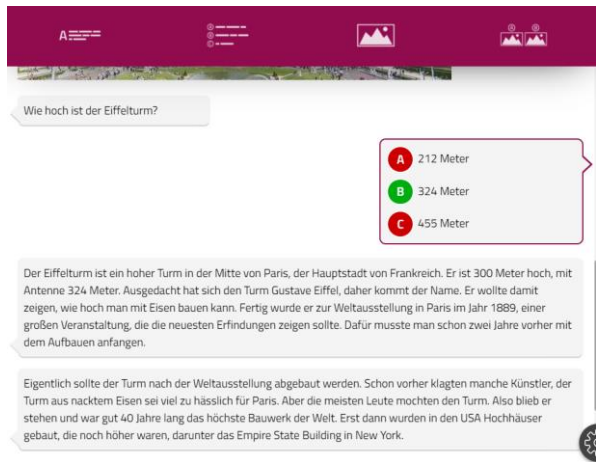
A

Wie hoch ist der Eiffelturm?

A 212 Meter

B 324 Meter

C 455 Meter

Der Eiffelturm ist ein hoher Turm in der Mitte von Paris, der Hauptstadt von Frankreich. Er ist 300 Meter hoch, mit Antenne 324 Meter. Ausgedacht hat sich den Turm Gustave Eiffel, daher kommt der Name. Er wollte damit zeigen, wie hoch man mit Eisen bauen kann. Fertig wurde er zur Weltausstellung in Paris im Jahr 1889, einer großen Veranstaltung, die die neuesten Erfindungen zeigen sollte. Dafür musste man schon zwei Jahre vorher mit dem Aufbauen anfangen.

Eigentlich sollte der Turm nach der Weltausstellung abgebaut werden. Schon vorher klagten manche Künstler, der Turm aus nacktem Eisen sei viel zu hässlich für Paris. Aber die meisten Leute mochten den Turm. Also blieb er stehen und war gut 40 Jahre lang das höchste Bauwerk der Welt. Erst dann wurden in den USA Hochhäuser gebaut, die noch höher waren, darunter das Empire State Building in New York.